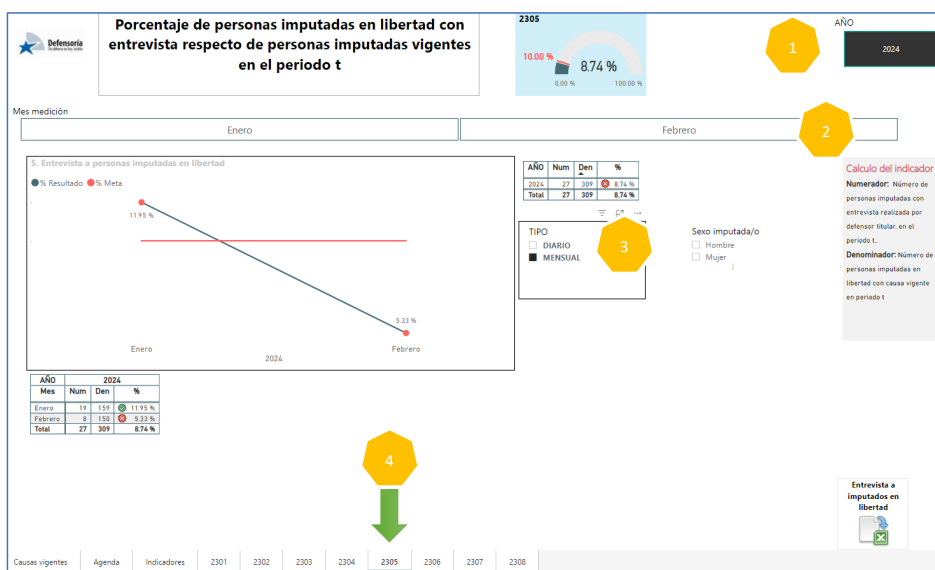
Defensoría

Porcentaje de personas imputadas en libertad con entrevista respecto de personas imputadas vigentes en el periodo t

2305

10.00 %

8.74 %

0.00 %

100.00 %

1

AÑO

2024

Mes medición

Enero

Febrero

2

5. Entrevista a personas imputadas en libertad

% Resultado % Meta

11.95 %

5.33 %

Enero

Febrero

2024

| AÑO | Num | Den | % |
|---|---|---|---|
| 2024 | 27 | 309 | 8.74 % |
| Total | 27 | 309 | 8.74 % |

TIPO

DIARIO

MENSUAL

3

Sexo imputada/o

Hombre

Mujer

Calculo del indicador

**Numerador:** Número de personas imputadas con entrevista realizada por defensor titular, en el periodo t.

**Denominador:** Número de personas imputadas en libertad con causa vigente en periodo t

| AÑO | 2024 | | |
|---|---|---|---|
| Mes | Num | Den | % |
| Enero | 19 | 159 | 11.95 % |
| Febrero | 8 | 150 | 5.33 % |
| Total | 27 | 309 | 8.74 % |

4

Entrevista a imputados en libertad

Causas vigentes | Agenda | Indicadores | 2301 | 2302 | 2303 | 2304 | 2305 | 2306 | 2307 | 2308